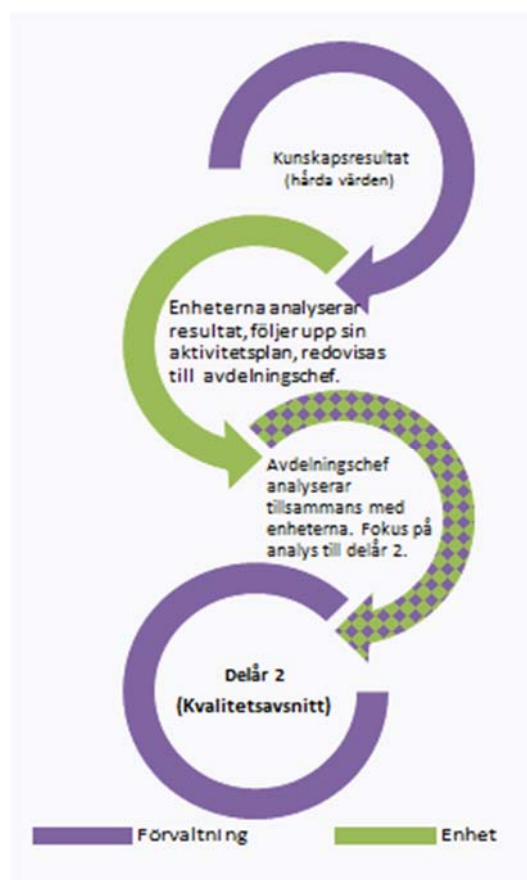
Kunskapsresultat (hårda värden)

Enheterna analyserar resultat, följer upp sin aktivitetsplan, redovisas till avdelningschef.

Avdelningschef analyserar tillsammans med enheterna. Fokus på analys till delår 2.

Delår 2
(Kvalitetsavsnitt)

Förvaltning
Enhet